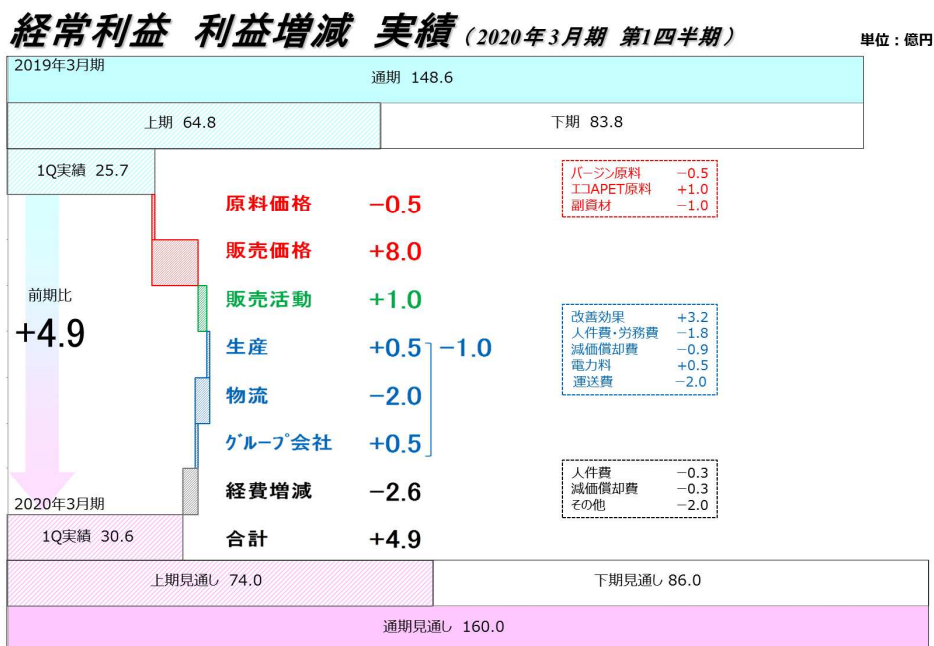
経常利益　利益増減　実績（2020年3月期　第1四半期）

単位：億円

2019年3月期

通期 148.6

上期 64.8

下期 83.8

1Q実績 25.7

前期比

+4.9

| | |
|---|---|
| 原料価格 | −0.5 |
| 販売価格 | +8.0 |
| 販売活動 | +1.0 |
| 生産 | +0.5 |
| 物流 | −2.0 |
| ｸﾞﾙｰﾌﾟ会社 | +0.5 |
| 経費増減 | −2.6 |
| 合計 | +4.9 |

−1.0

バージン原料　−0.5
エコAPET原料　+1.0
副資材　−1.0

改善効果　+3.2
人件費・労務費　−1.8
減価償却費　−0.9
電力料　+0.5
運送費　−2.0

人件費　−0.3
減価償却費　−0.3
その他　−2.0

2020年3月期

1Q実績 30.6

上期見通し 74.0

下期見通し 86.0

通期見通し 160.0